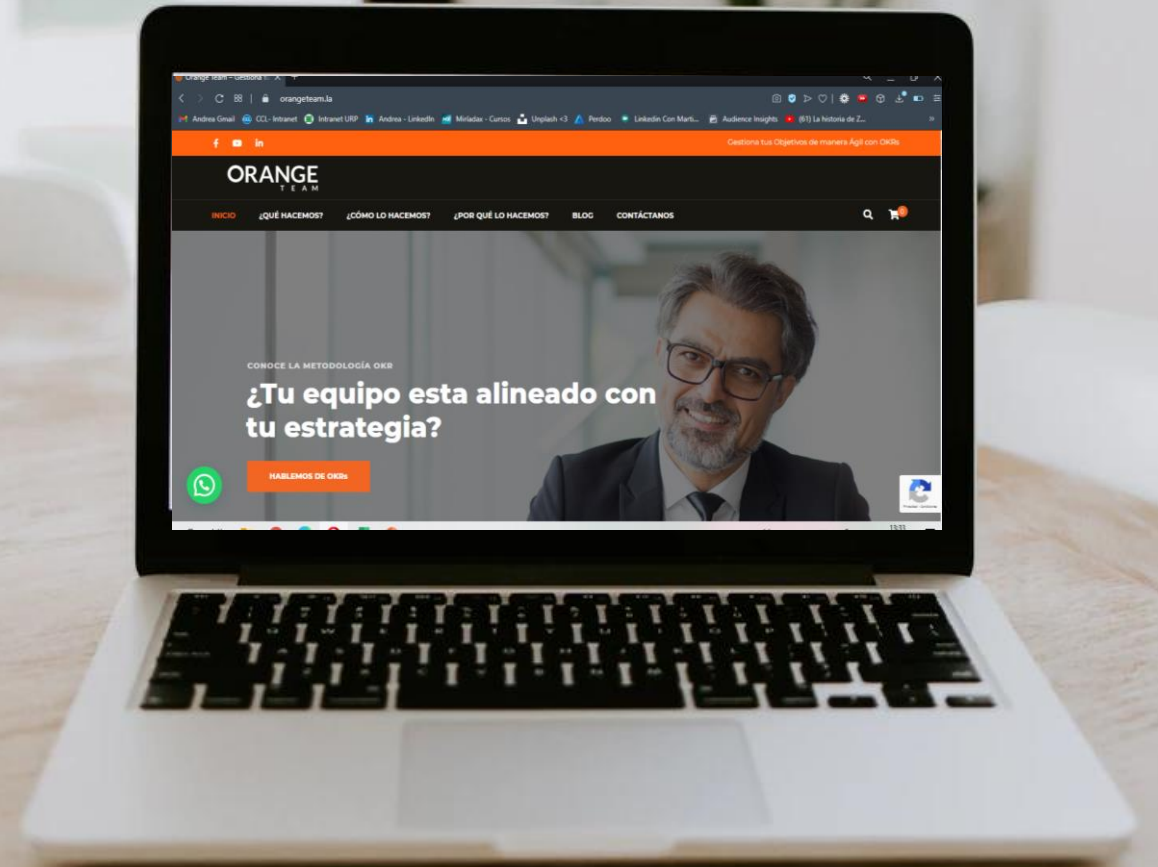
Orange Team – Gestiona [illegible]

orangeteam.la

Andrea Gmail CCL- Intranet Intranet URP Andrea - LinkedIn Miriadax - Cursos Unplash <3 Perdoo Linkedin Con Marti... Audience Insights (61) La historia de Z...

Gestiona tus Objetivos de manera Ágil con OKRs

ORANGE
TEAM

INICIO ¿QUÉ HACEMOS? ¿CÓMO LO HACEMOS? ¿POR QUÉ LO HACEMOS? BLOG CONTÁCTANOS

CONOCE LA METODOLOGÍA OKR

¿Tu equipo esta alineado con tu estrategia?

HABLEMOS DE OKRs

13:33